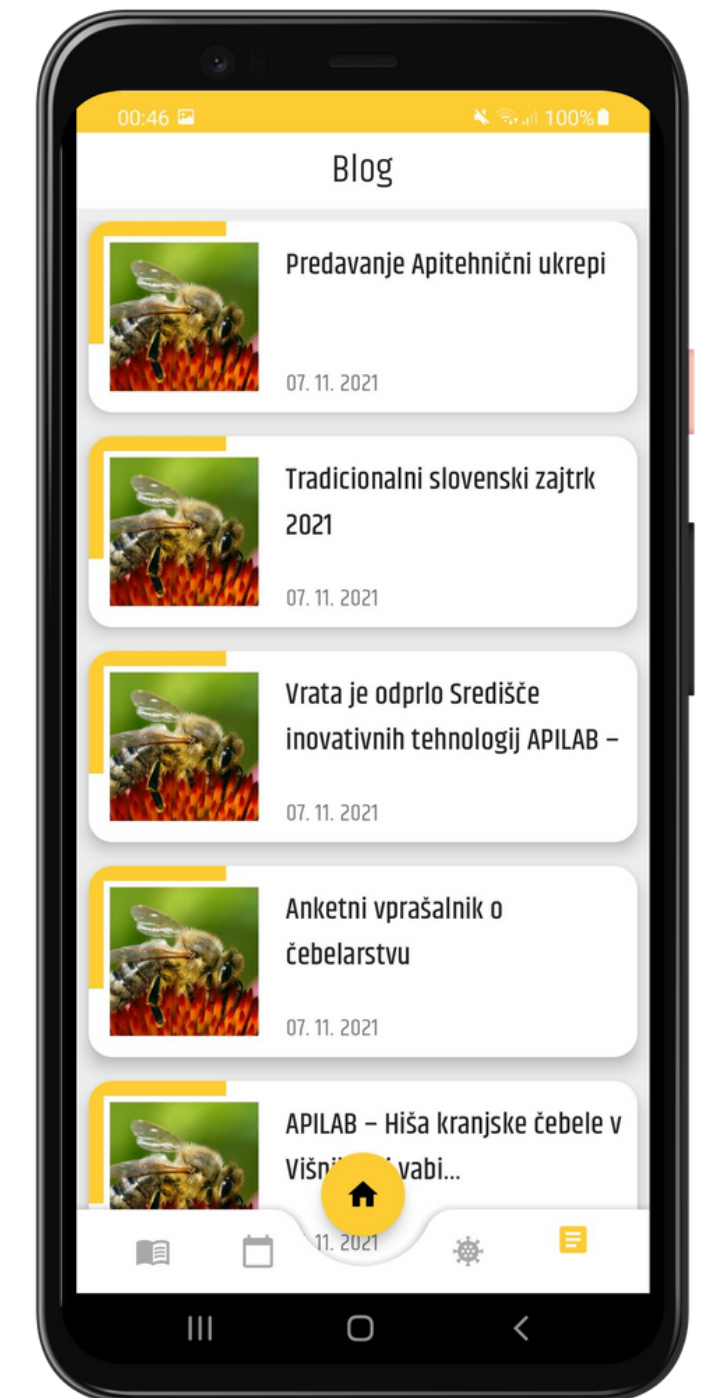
00:46 100%

Blog

Predavanje Apitehnični ukrepi

07. 11. 2021

Tradicionalni slovenski zajtrk 2021

07. 11. 2021

Vrata je odprlo Središče inovativnih tehnologij APILAB –

07. 11. 2021

Anketni vprašalnik o čebelarstvu

07. 11. 2021

APILAB – Hiša kranjske čebele v Višn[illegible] vabi...

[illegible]11. 2021